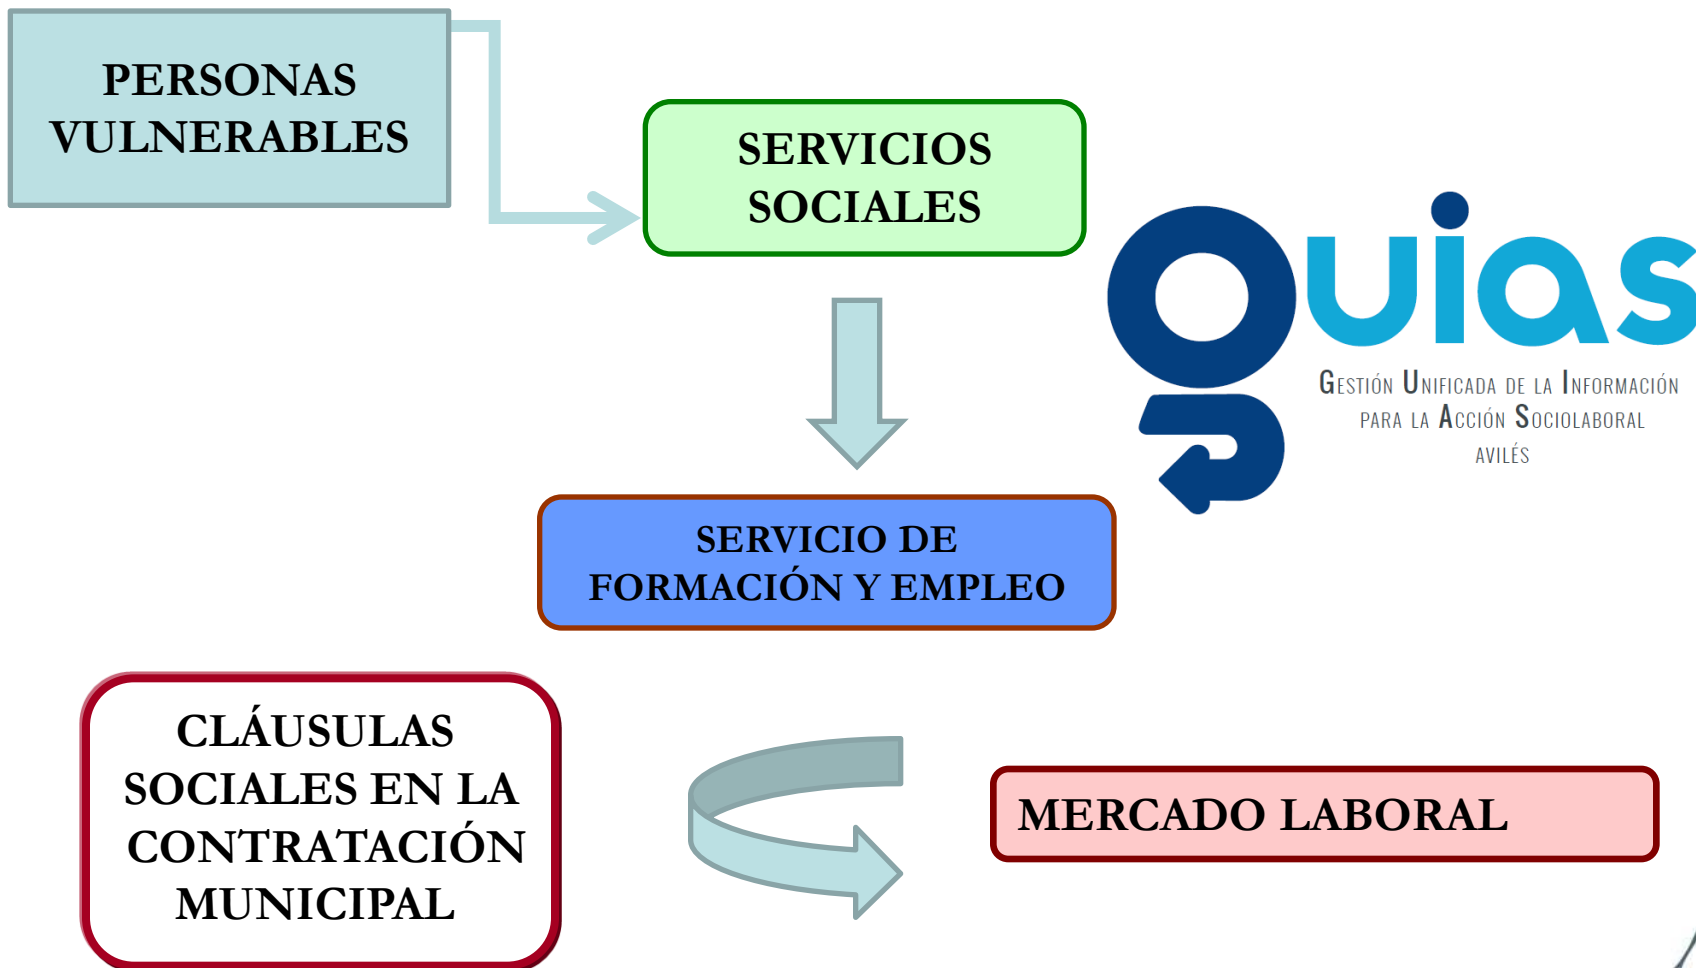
PERSONAS VULNERABLES

SERVICIOS SOCIALES

guias

Gestión Unificada de la Información para la Acción Sociolaboral
AVILÉS

SERVICIO DE FORMACIÓN Y EMPLEO

CLÁUSULAS SOCIALES EN LA CONTRATACIÓN MUNICIPAL

MERCADO LABORAL